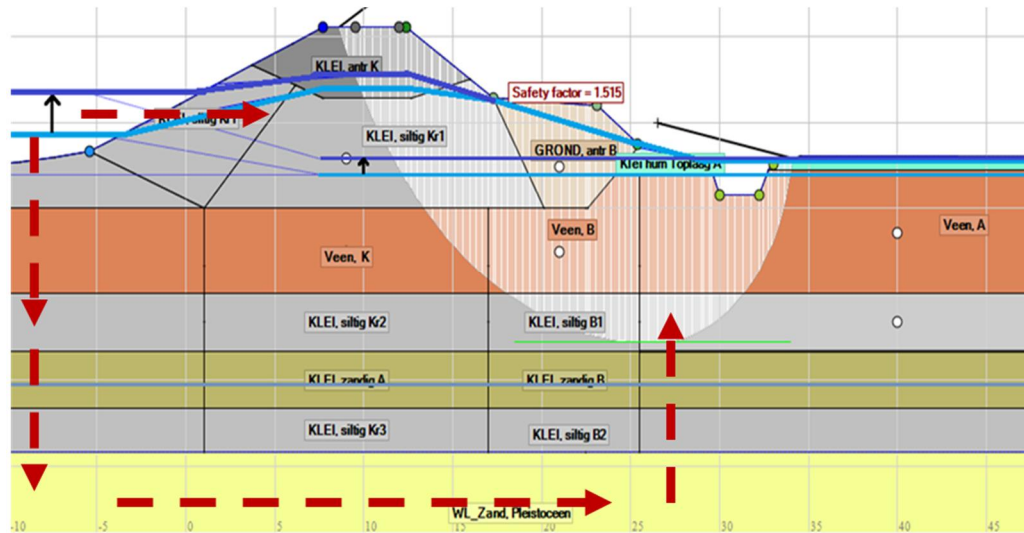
KLEI, antr K
Safety factor = 1.515
K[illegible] siltig Kr1
KLEI, siltig Kr1
GROND, antr B
Klei hum Toplaag A
Veen, K
Veen, B
Veen, A
KLEI, siltig Kr2
KLEI, siltig B1
KLEI, zandig A
KLEI, zandig B
KLEI, siltig Kr3
KLEI, siltig B2
WL_Zand, Pleistoceen
-10
-5
0
5
10
15
20
25
30
35
40
45